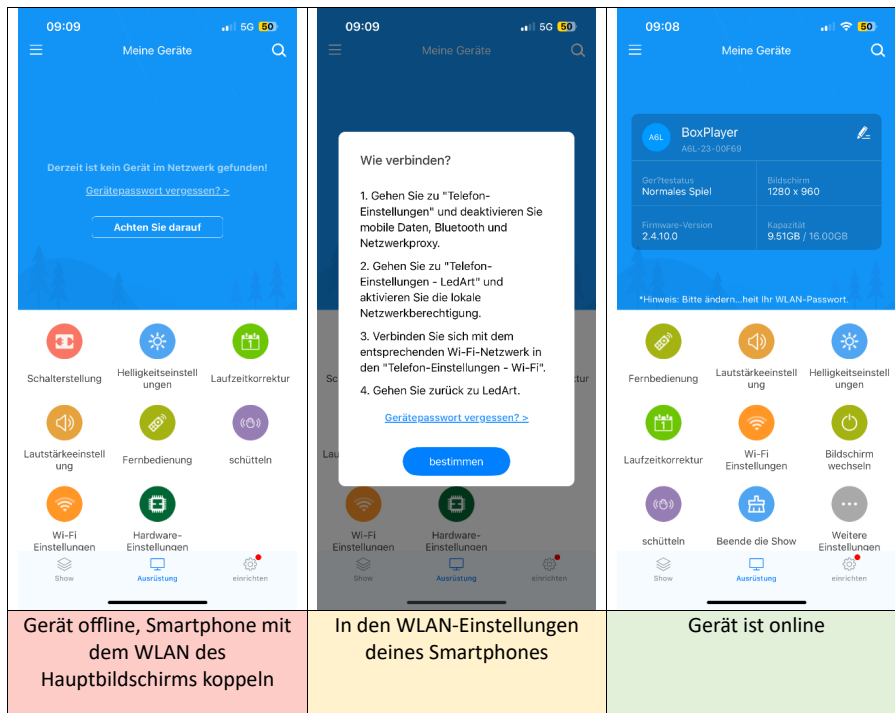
09:09 5G 50

Meine Geräte

Derzeit ist kein Gerät im Netzwerk gefunden!

Gerätepasswort vergessen? >

Achten Sie darauf

Schalterstellung

Helligkeitseinstellungen

Laufzeitkorrektur

Lautstärkeeinstellung

Fernbedienung

schütteln

Wi-Fi Einstellungen

Hardware-Einstellungen

Show

Ausrüstung

einrichten

09:09 5G 50

Meine Geräte

Wie verbinden?

1. Gehen Sie zu "Telefon-Einstellungen" und deaktivieren Sie mobile Daten, Bluetooth und Netzwerkproxy.

2. Gehen Sie zu "Telefon-Einstellungen - LedArt" und aktivieren Sie die lokale Netzwerkberechtigung.

3. Verbinden Sie sich mit dem entsprechenden Wi-Fi-Netzwerk in den "Telefon-Einstellungen - Wi-Fi".

4. Gehen Sie zurück zu LedArt.

Gerätepasswort vergessen? >

bestimmen

Wi-Fi Einstellungen

Hardware-Einstellungen

Show

Ausrüstung

einrichten

09:08 50

Meine Geräte

A6L

BoxPlayer

A6L-23-00F69

Gerätestatus
Normales Spiel

Bildschirm
1280 x 960

Firmware-Version
2.4.10.0

Kapazität
9.51GB / 16.00GB

*Hinweis: Bitte ändern...heit Ihr WLAN-Passwort.

Fernbedienung

Lautstärkeeinstellung

Helligkeitseinstellungen

Laufzeitkorrektur

Wi-Fi Einstellungen

Bildschirm wechseln

schütteln

Beende die Show

Weitere Einstellungen

Show

Ausrüstung

einrichten

| Gerät offline, Smartphone mit dem WLAN des Hauptbildschirms koppeln | In den WLAN-Einstellungen deines Smartphones | Gerät ist online |